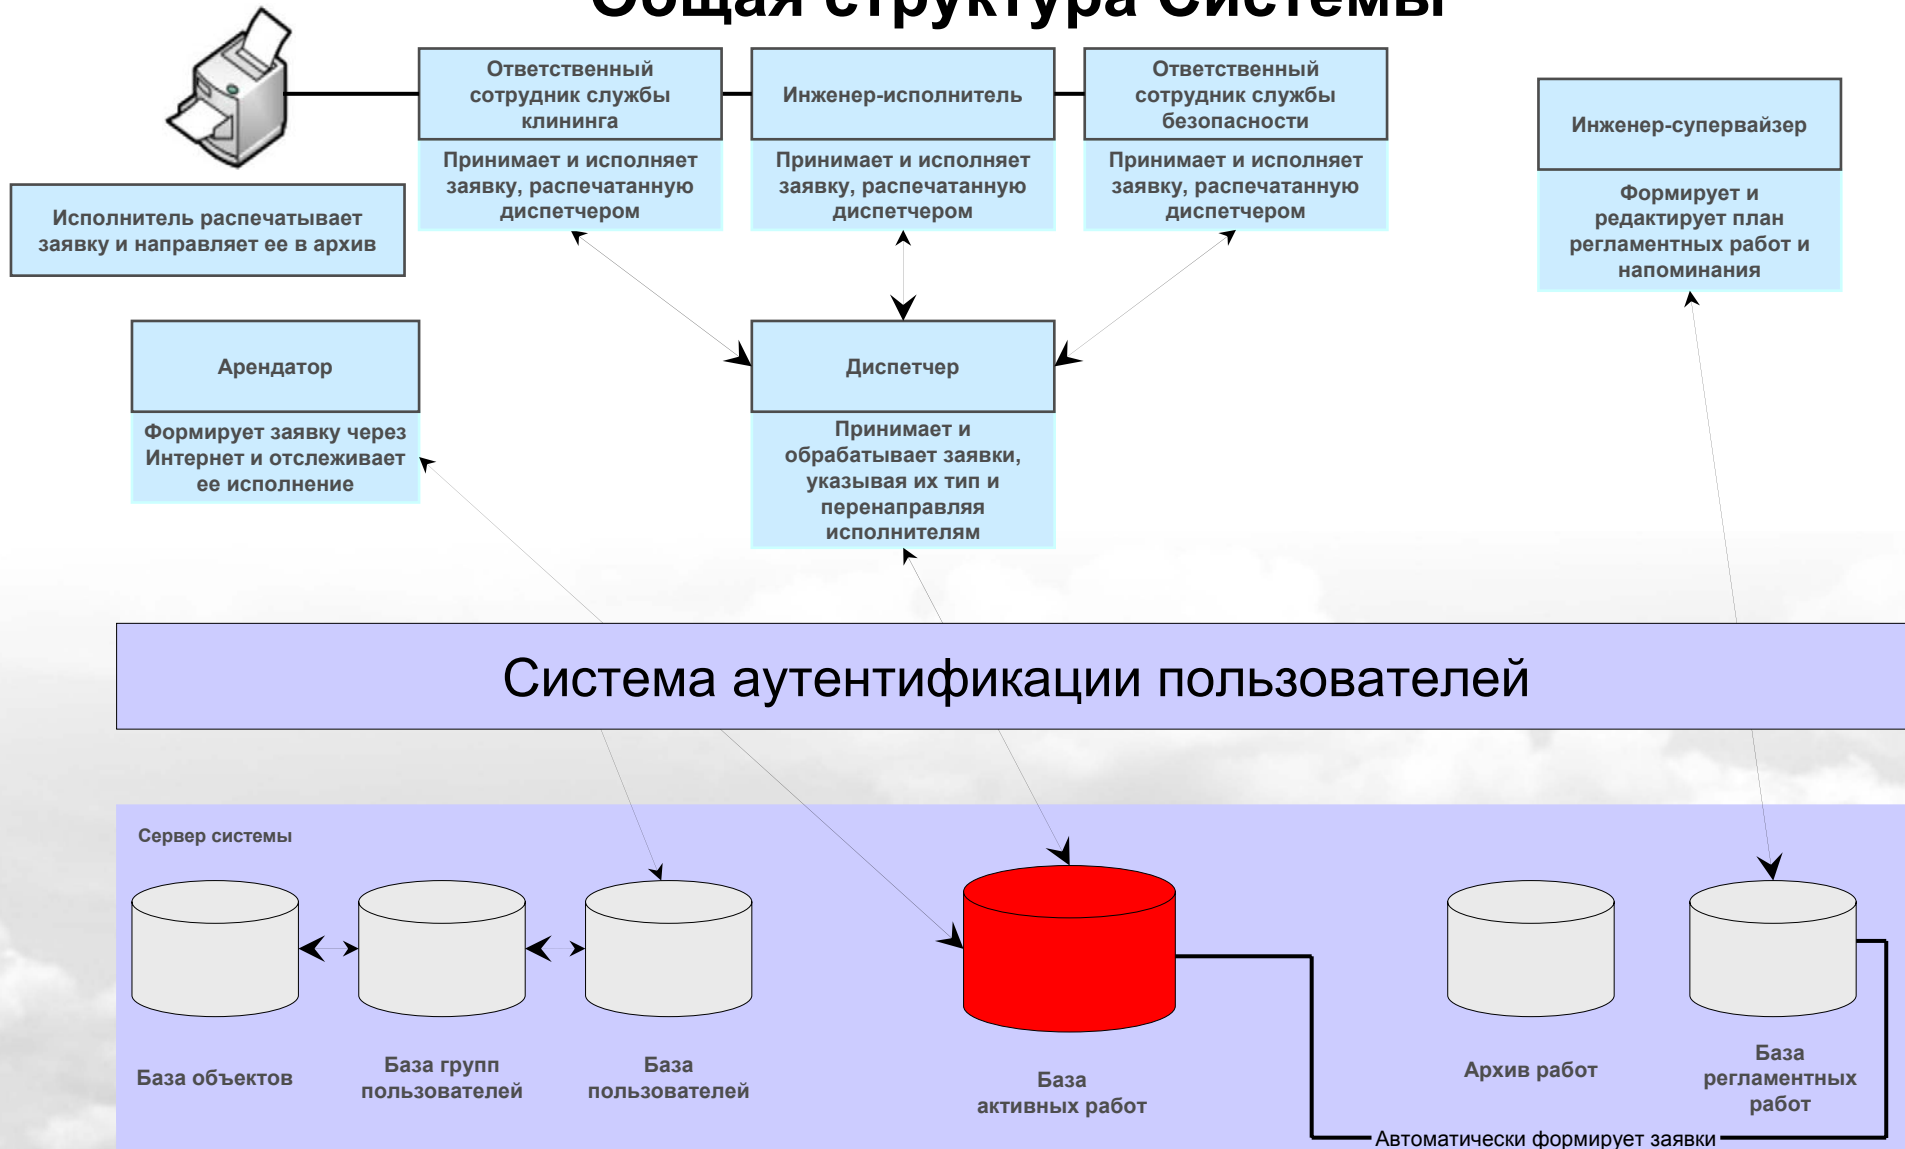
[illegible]

Ответственный сотрудник службы клининга

Принимает и исполняет заявку, распечатанную диспетчером

Инженер-исполнитель

Принимает и исполняет заявку, распечатанную диспетчером

Ответственный сотрудник службы безопасности

Принимает и исполняет заявку, распечатанную диспетчером

Инженер-супервайзер

Формирует и редактирует план регламентных работ и напоминания

Исполнитель распечатывает заявку и направляет ее в архив

Арендатор

Формирует заявку через Интернет и отслеживает ее исполнение

Диспетчер

Принимает и обрабатывает заявки, указывая их тип и перенаправляя исполнителям

Система аутентификации пользователей

Сервер системы

База объектов

База групп пользователей

База пользователей

База активных работ

Архив работ

База регламентных работ

Автоматически формирует заявки